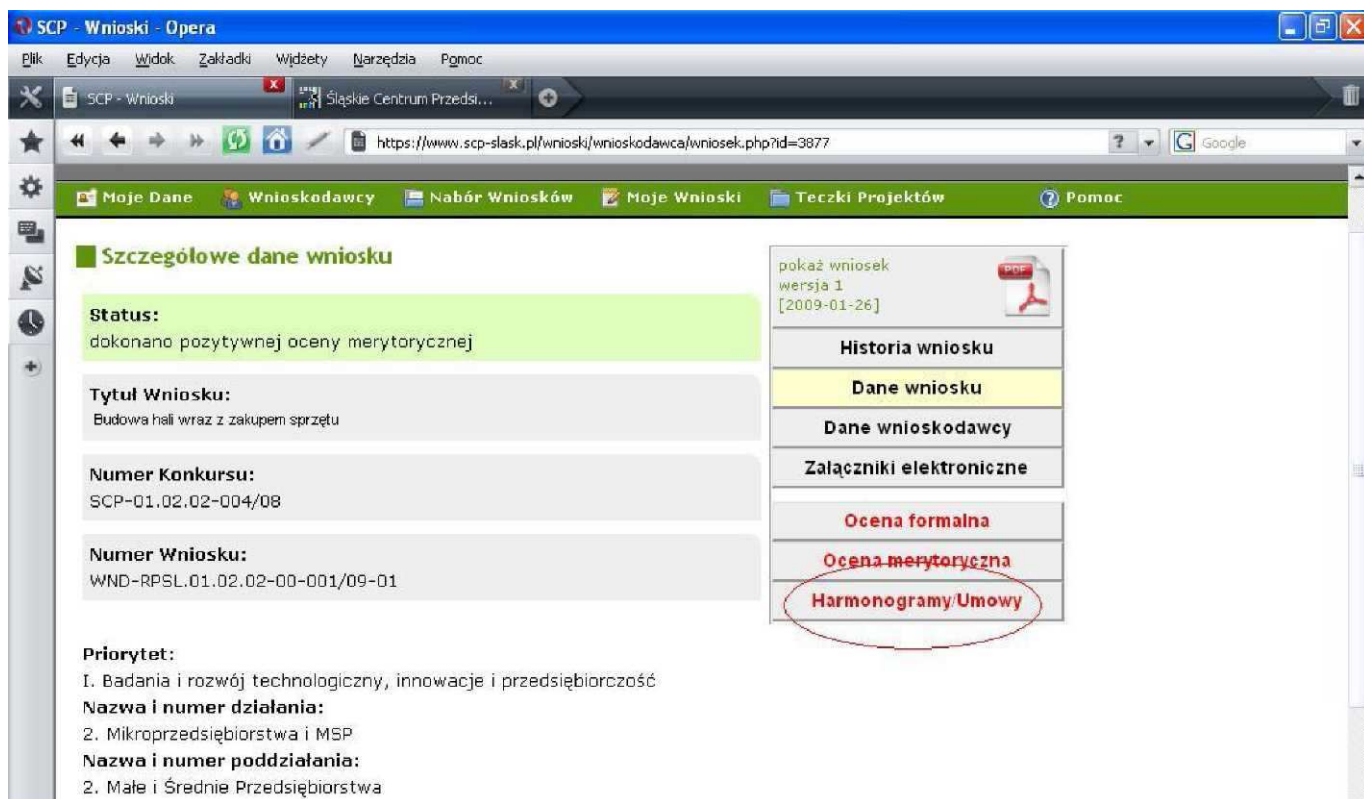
SCP - Wnioski - Opera

Plik Edycja Widok Zakładki Widżety Narzędzia Pomoc

SCP - Wnioski
Śląskie Centrum Przedsi...

https://www.scp-slask.pl/wnioski/wnioskodawca/wniosek.php?id=3877

Google

Moje Dane Wnioskodawcy Nabór Wniosków Moje Wnioski Teczki Projektów Pomoc

Szczegółowe dane wniosku

Status:
dokonano pozytywnej oceny merytorycznej

Tytuł Wniosku:
Budowa hali wraz z zakupem sprzętu

Numer Konkursu:
SCP-01.02.02-004/08

Numer Wniosku:
WND-RPSL.01.02.02-00-001/09-01

pokaż wniosek
wersja 1
[2009-01-26]

PDF

Historia wniosku

Dane wniosku

Dane wnioskodawcy

Załączniki elektroniczne

Ocena formalna

Ocena merytoryczna

Harmonogramy/Umowy

Priorytet:
I. Badania i rozwój technologiczny, innowacje i przedsiębiorczość
Nazwa i numer działania:
2. Mikroprzedsiębiorstwa i MSP
Nazwa i numer poddziałania:
2. Małe i Średnie Przedsiębiorstwa